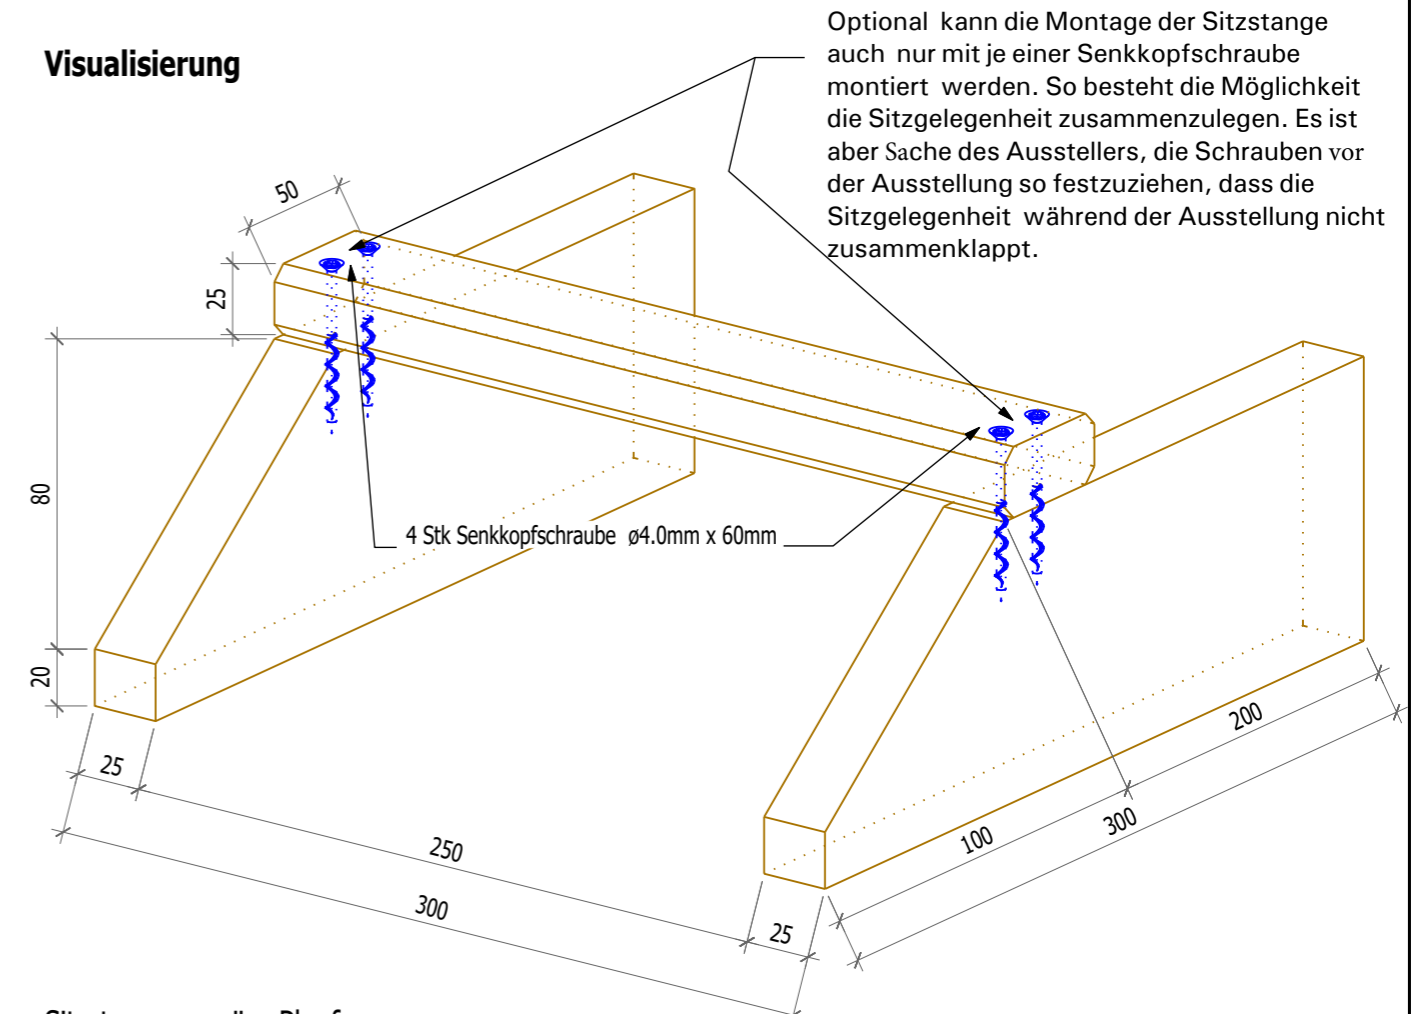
Visualisierung

Optional kann die Montage der Sitzstange auch nur mit je einer Senkkopfschraube montiert werden. So besteht die Möglichkeit die Sitzgelegenheit zusammenzulegen. Es ist aber Sache des Ausstellers, die Schrauben vor der Ausstellung so festzuziehen, dass die Sitzgelegenheit während der Ausstellung nicht zusammenklappt.

50

25

80

20

4 Stk Senkkopfschraube ø4.0mm x 60mm

25

250

300

25

100

300

200

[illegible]